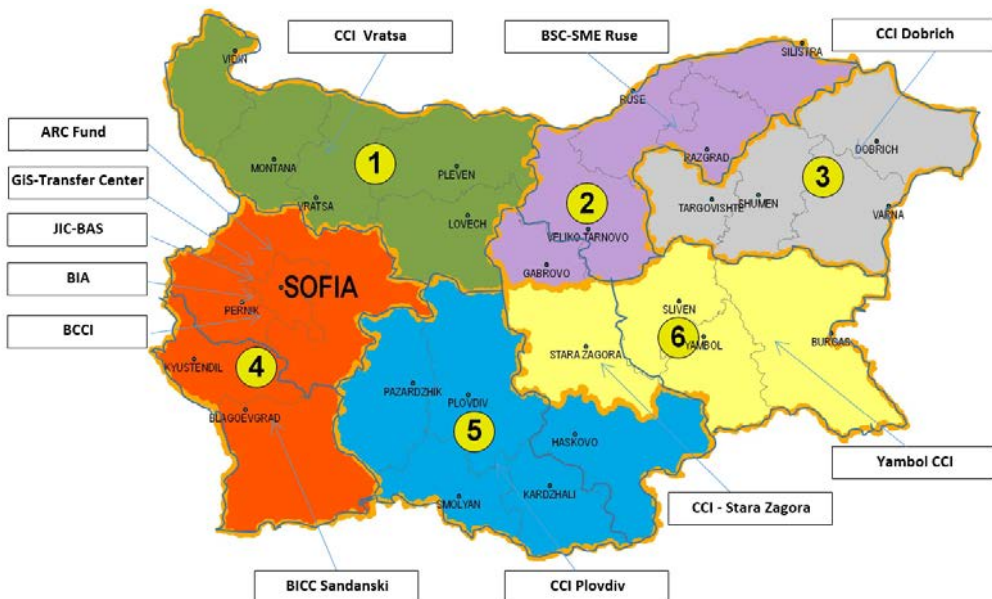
CCI Vratsa

BSC-SME Ruse

CCI Dobrich

ARC Fund

GIS-Transfer Center

JIC-BAS

BIA

BCCI

VIDIN

SILISTRA

RUSE

RAZGRAD

DOBRICH

1

2

3

MONTANA

PLEVEN

TARGOVISHTE

SHUMEN

VARNA

VRATSA

LOVECH

VELIKO TARNOVO

GABROVO

SOFIA

PERNIK

SLIVEN

6

YAMBOL

BURGAS

STARA ZAGORA

KYUSTENDIL

4

PAZARDZHIK

PLOVDIV

5

BLAGOEVGRAD

HASKOVO

SMOLYAN

KARDZHALI

Yambol CCI

CCI - Stara Zagora

BICC Sandanski

CCI Plovdiv